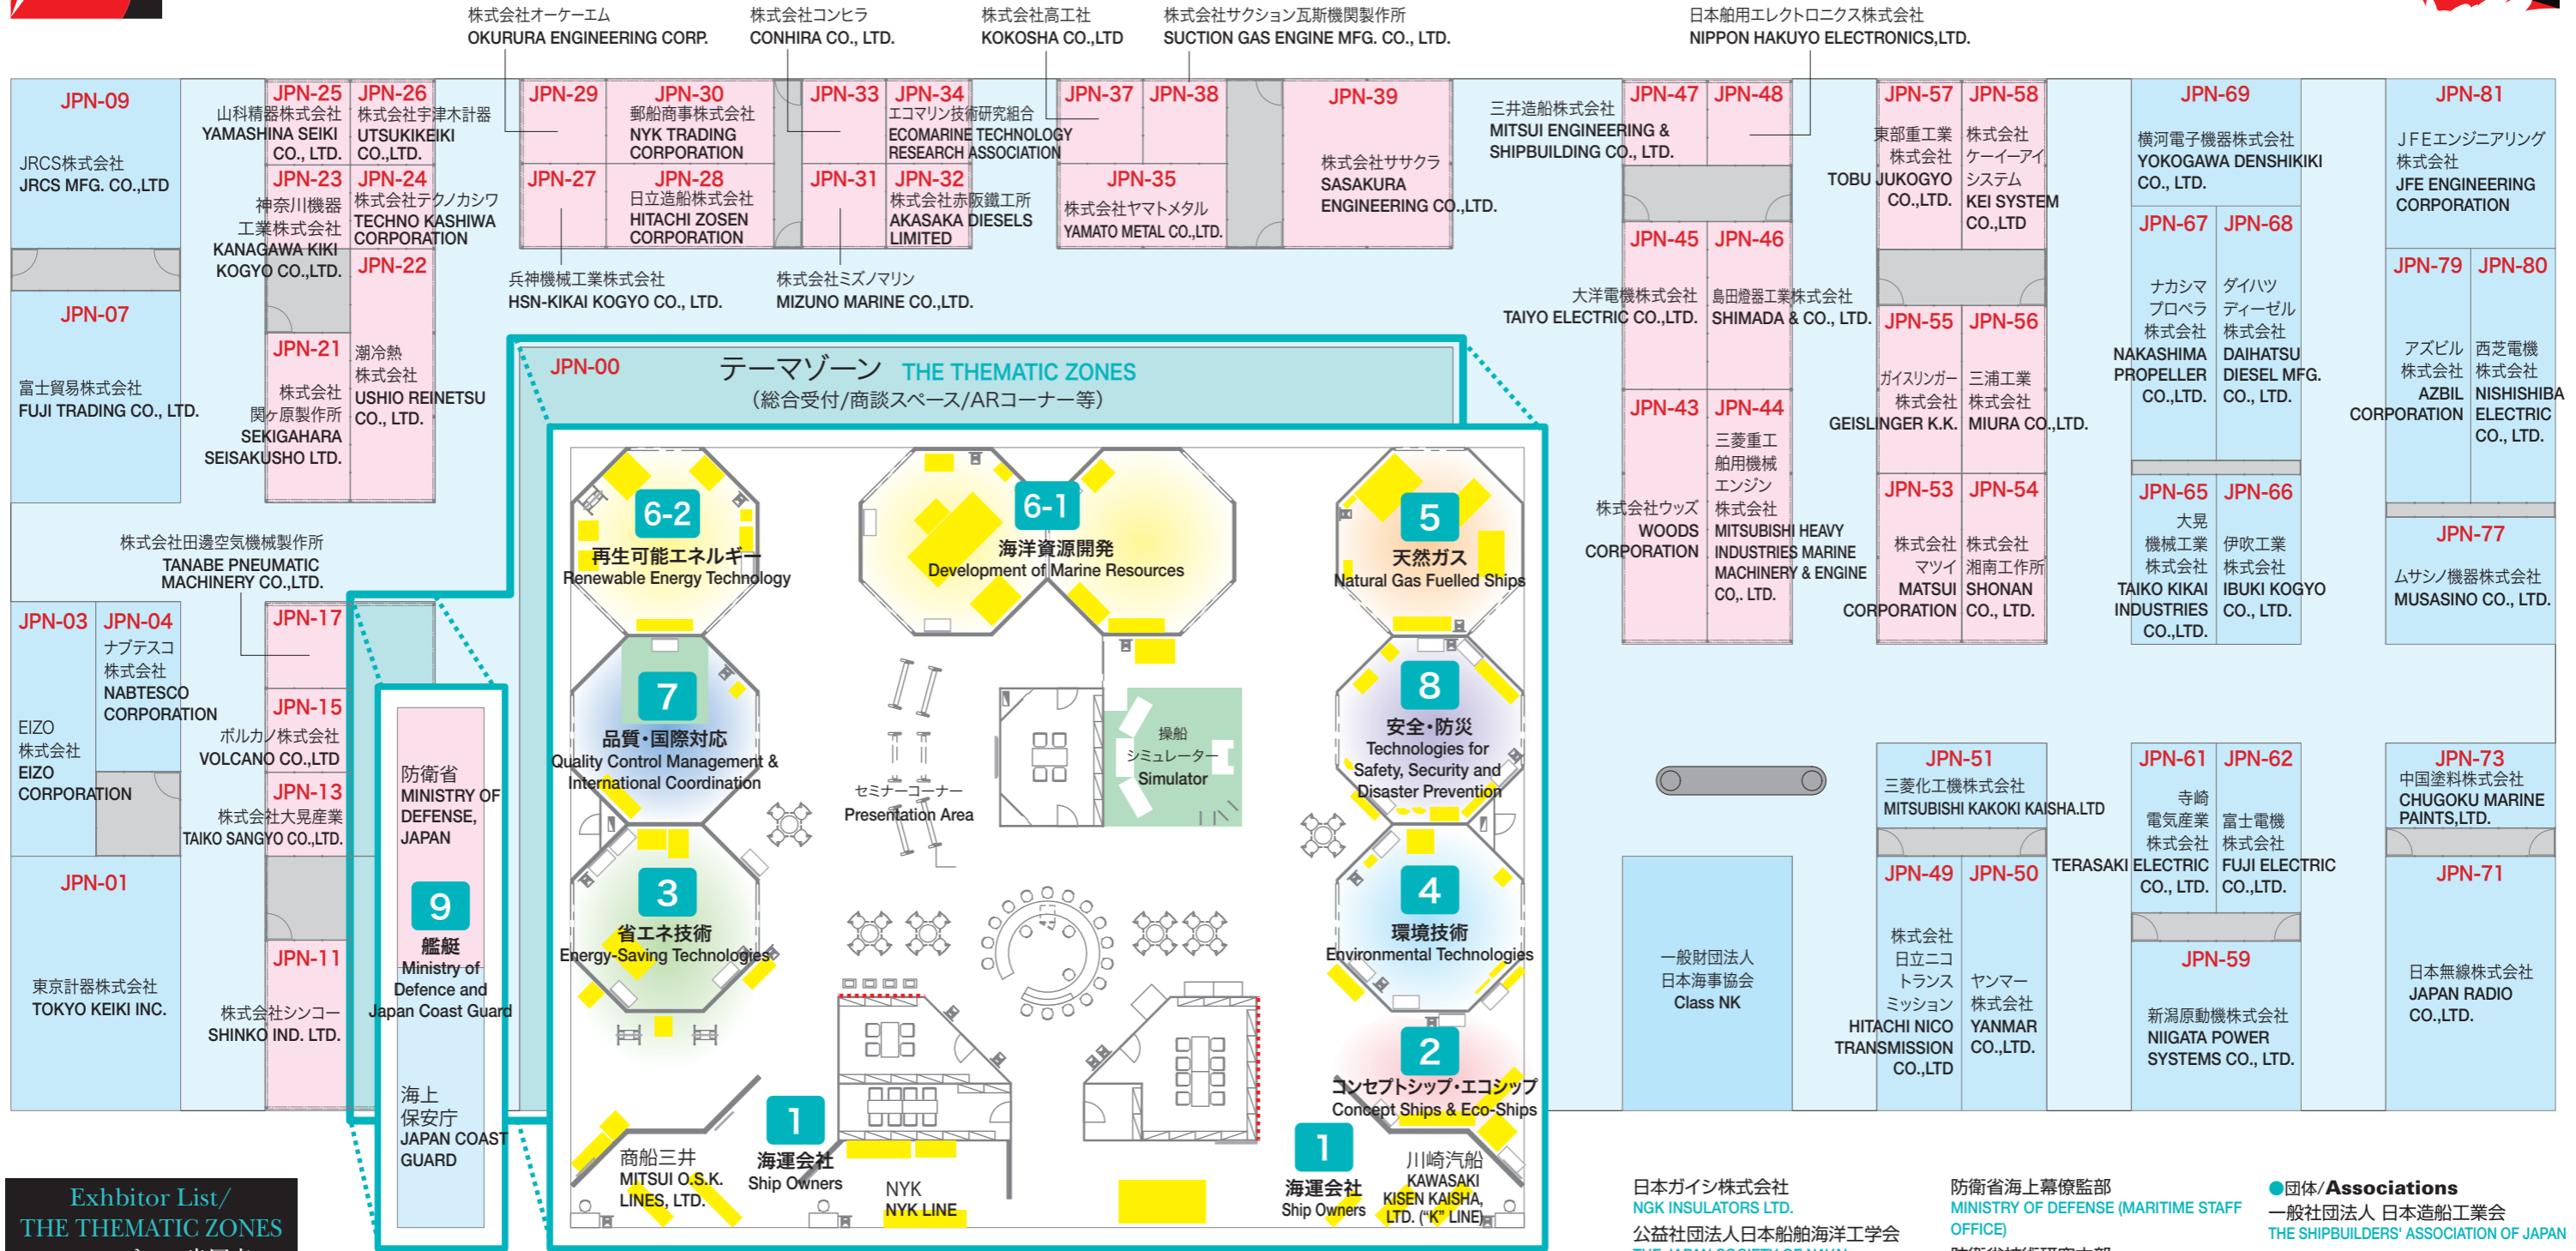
株式会社オーケーエム
OKURURA ENGINEERING CORP.

株式会社コンヒラ
CONHIRA CO., LTD.

株式会社高工社
KOKOSHA CO.,LTD

株式会社サクション瓦斯機関製作所
SUCTION GAS ENGINE MFG. CO., LTD.

日本船用エレクトロニクス株式会社
NIPPON HAKUYO ELECTRONICS,LTD.

JPN-09
JRCS株式会社
JRCS MFG. CO.,LTD

JPN-25
山科精器株式会社
YAMASHINA SEIKI CO., LTD.

JPN-26
株式会社宇津木計器
UTSUKIKEIKI CO.,LTD.

JPN-29

JPN-30
郵船商事株式会社
NYK TRADING CORPORATION

JPN-33

JPN-34
エコマリン技術研究組合
ECOMARINE TECHNOLOGY RESEARCH ASSOCIATION

JPN-37

JPN-38

JPN-39
株式会社ササクラ
SASAKURA ENGINEERING CO.,LTD.

三井造船株式会社
MITSUI ENGINEERING & SHIPBUILDING CO., LTD.

JPN-47

JPN-48

JPN-57
東部重工業株式会社
TOBU JUKOGYO CO.,LTD.

JPN-58
株式会社ケーイーアイシステム
KEI SYSTEM CO.,LTD

JPN-69
横河電子機器株式会社
YOKOGAWA DENSHIKIKI CO., LTD.

JPN-81
ＪＦＥエンジニアリング株式会社
JFE ENGINEERING CORPORATION

JPN-23
神奈川機器工業株式会社
KANAGAWA KIKI KOGYO CO.,LTD.

JPN-24
株式会社テクノカシワ
TECHNO KASHIWA CORPORATION

JPN-27

JPN-28
日立造船株式会社
HITACHI ZOSEN CORPORATION

JPN-31

JPN-32
株式会社赤阪鐵工所
AKASAKA DIESELS LIMITED

JPN-35
株式会社ヤマトメタル
YAMATO METAL CO.,LTD.

JPN-22

兵神機械工業株式会社
HSN-KIKAI KOGYO CO., LTD.

株式会社ミズノマリン
MIZUNO MARINE CO.,LTD.

JPN-45
大洋電機株式会社
TAIYO ELECTRIC CO.,LTD.

JPN-46
島田燈器工業株式会社
SHIMADA & CO., LTD.

JPN-67
ナカシマプロペラ株式会社
NAKASHIMA PROPELLER CO.,LTD.

JPN-68
ダイハツディーゼル株式会社
DAIHATSU DIESEL MFG. CO., LTD.

JPN-79
アズビル株式会社
AZBIL CORPORATION

JPN-80
西芝電機株式会社
NISHISHIBA ELECTRIC CO., LTD.

JPN-07
富士貿易株式会社
FUJI TRADING CO., LTD.

JPN-21
株式会社関ヶ原製作所
SEKIGAHARA SEISAKUSHO LTD.

潮冷熱株式会社
USHIO REINETSU CO., LTD.

JPN-00
テーマゾーン THE THEMATIC ZONES
(総合受付/商談スペース/ARコーナー等)

JPN-55
ガイスリンガー株式会社
GEISLINGER K.K.

JPN-56
三浦工業株式会社
MIURA CO.,LTD.

JPN-43
株式会社ウッズ
WOODS CORPORATION

JPN-44
三菱重工舶用機械エンジン株式会社
MITSUBISHI HEAVY INDUSTRIES MARINE MACHINERY & ENGINE CO,. LTD.

6-2
再生可能エネルギー
Renewable Energy Technology

6-1
海洋資源開発
Development of Marine Resources

5
天然ガス
Natural Gas Fuelled Ships

JPN-53
株式会社マツイ
MATSUI CORPORATION

JPN-54
株式会社湘南工作所
SHONAN CO., LTD.

JPN-65
大晃機械工業株式会社
TAIKO KIKAI INDUSTRIES CO.,LTD.

JPN-66
伊吹工業株式会社
IBUKI KOGYO CO., LTD.

JPN-77
ムサシノ機器株式会社
MUSASINO CO., LTD.

株式会社田邊空気機械製作所
TANABE PNEUMATIC MACHINERY CO.,LTD.

JPN-03

JPN-04
ナブテスコ株式会社
NABTESCO CORPORATION

EIZO株式会社
EIZO CORPORATION

JPN-17

JPN-15
ボルカノ株式会社
VOLCANO CO.,LTD

JPN-13
株式会社大晃産業
TAIKO SANGYO CO.,LTD.

防衛省
MINISTRY OF DEFENSE, JAPAN

9
艦艇
Ministry of Defence and Japan Coast Guard

海上保安庁
JAPAN COAST GUARD

7
品質・国際対応
Quality Control Management & International Coordination

セミナーコーナー
Presentation Area

操船シミュレーター
Simulator

8
安全・防災
Technologies for Safety, Security and Disaster Prevention

JPN-51
三菱化工機株式会社
MITSUBISHI KAKOKI KAISHA.LTD

JPN-61
寺崎電気産業株式会社
TERASAKI ELECTRIC CO., LTD.

JPN-62
富士電機株式会社
FUJI ELECTRIC CO.,LTD.

JPN-73
中国塗料株式会社
CHUGOKU MARINE PAINTS,LTD.

JPN-01
東京計器株式会社
TOKYO KEIKI INC.

JPN-11
株式会社シンコー
SHINKO IND. LTD.

3
省エネ技術
Energy-Saving Technologies

4
環境技術
Environmental Technologies

一般財団法人日本海事協会
Class NK

JPN-49
株式会社日立ニコトランスミッション
HITACHI NICO TRANSMISSION CO.,LTD

JPN-50
ヤンマー株式会社
YANMAR CO.,LTD.

JPN-59
新潟原動機株式会社
NIIGATA POWER SYSTEMS CO., LTD.

JPN-71
日本無線株式会社
JAPAN RADIO CO.,LTD.

2
コンセプトシップ・エコシップ
Concept Ships & Eco-Ships

商船三井
MITSUI O.S.K. LINES, LTD.

1
海運会社
Ship Owners

NYK
NYK LINE

1
海運会社
Ship Owners

川崎汽船
KAWASAKI KISEN KAISHA, LTD. ("K" LINE)

Exhbitor List/
THE THEMATIC ZONES

日本ガイシ株式会社
NGK INSULATORS LTD.
公益社団法人日本船舶海洋工学会

防衛省海上幕僚監部
MINISTRY OF DEFENSE (MARITIME STAFF OFFICE)

●団体/Associations
一般社団法人 日本造船工業会
THE SHIPBUILDERS' ASSOCIATION OF JAPAN